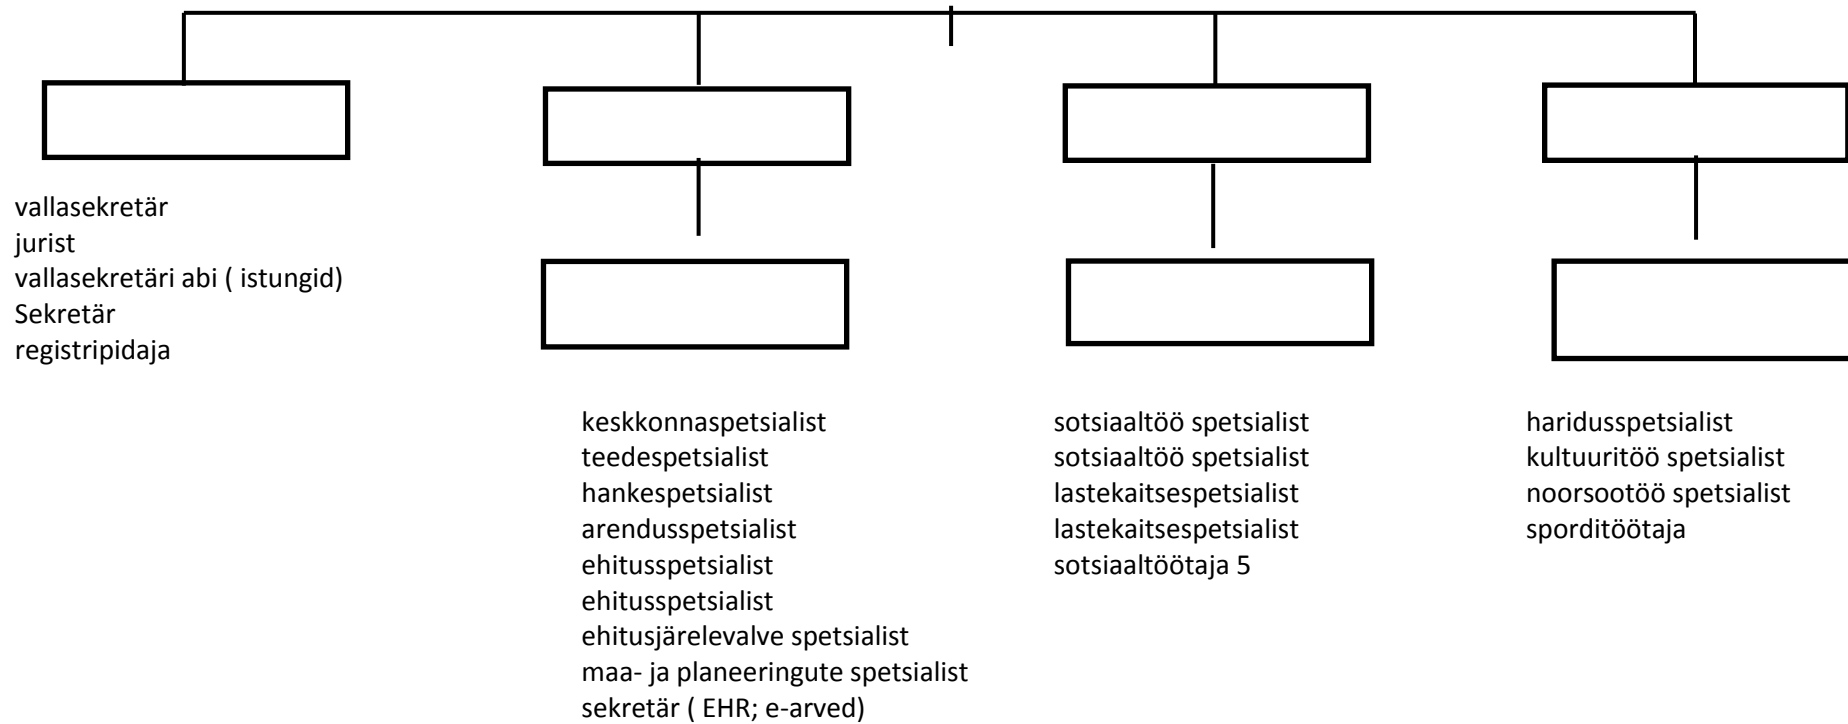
vallasekretär
jurist
vallasekretäri abi ( istungid)
Sekretär
registripidaja

keskkonnaspetsialist
teedespetsialist
hankespetsialist
arendusspetsialist
ehitusspetsialist
ehitusspetsialist
ehitusjärelevalve spetsialist
maa- ja planeeringute spetsialist
sekretär ( EHR; e-arved)

sotsiaaltöö spetsialist
sotsiaaltöö spetsialist
lastekaitsespetsialist
lastekaitsespetsialist
sotsiaaltöötaja 5

haridusspetsialist
kultuuritöö spetsialist
noorsootöö spetsialist
sporditöötaja